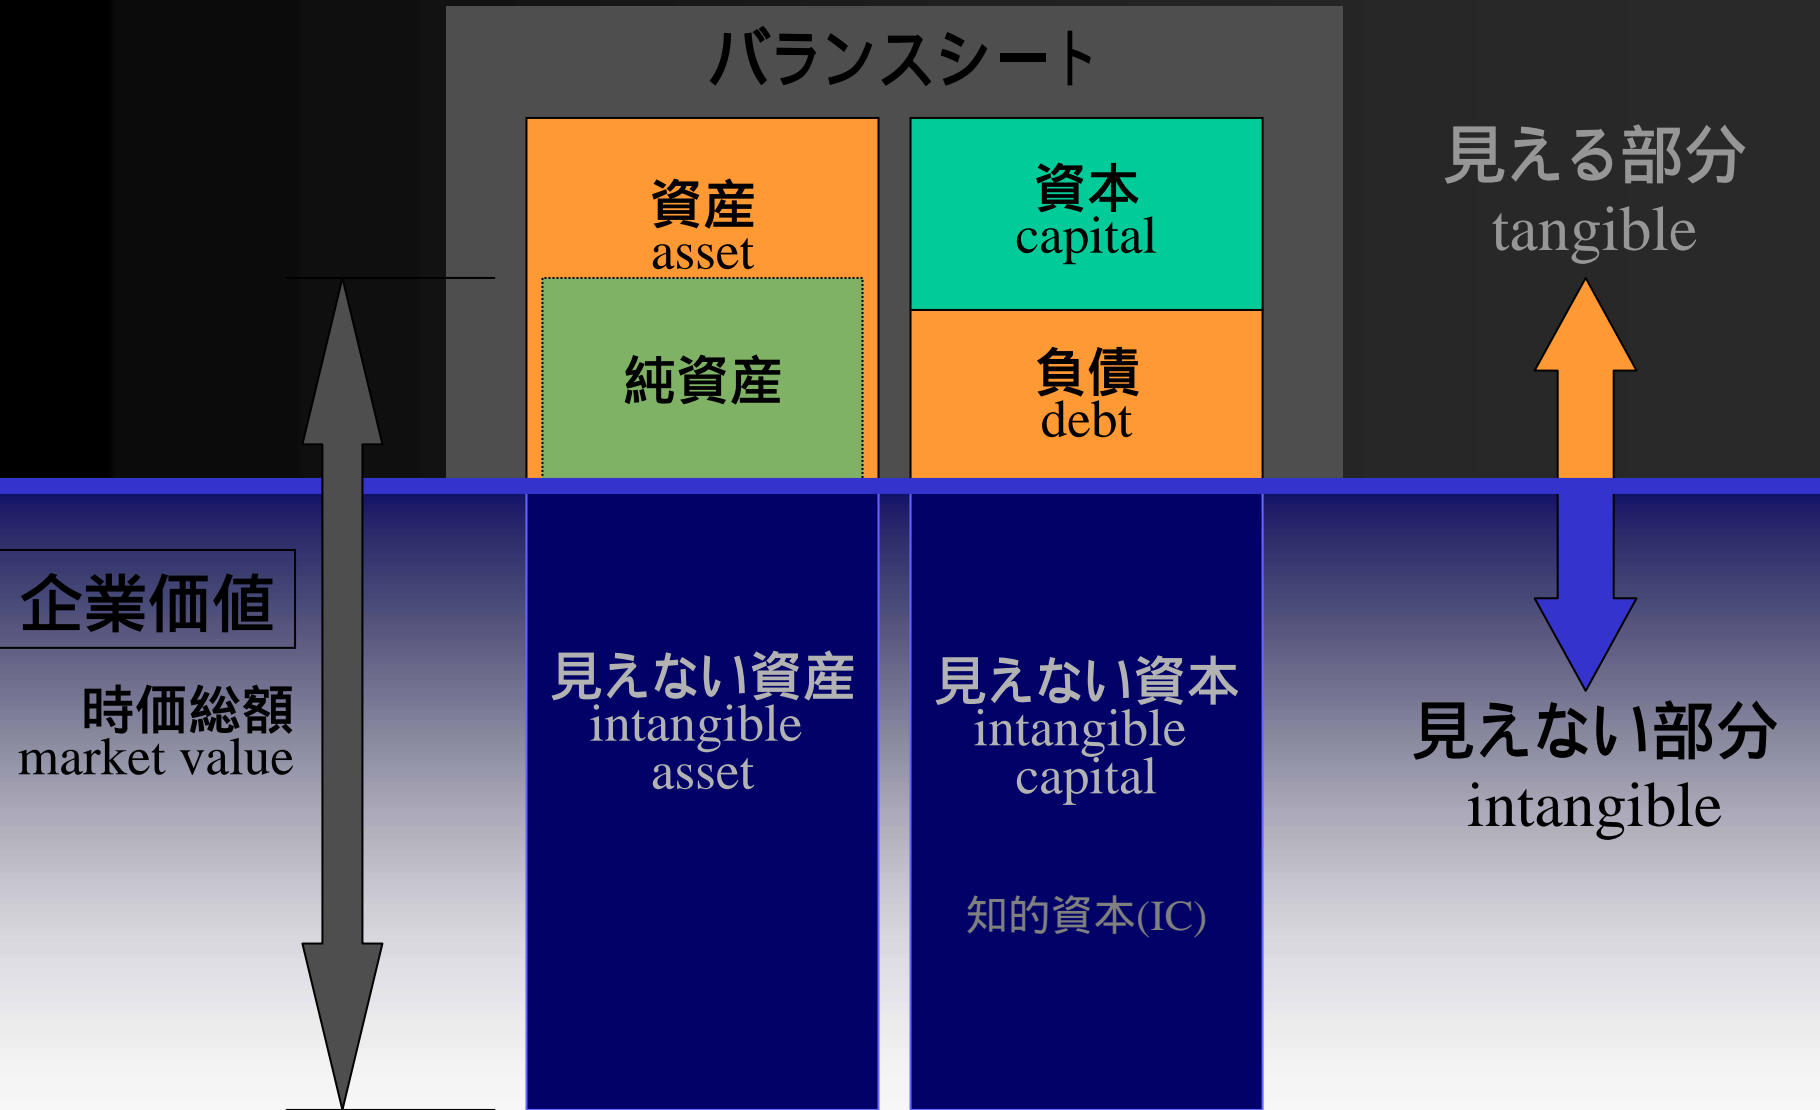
バランスシート

資産
asset

純資産

資本
capital

負債
debt

見える部分
tangible

企業価値

時価総額
market value

見えない資産
intangible
asset

見えない資本
intangible
capital

知的資本(IC)

見えない部分
intangible